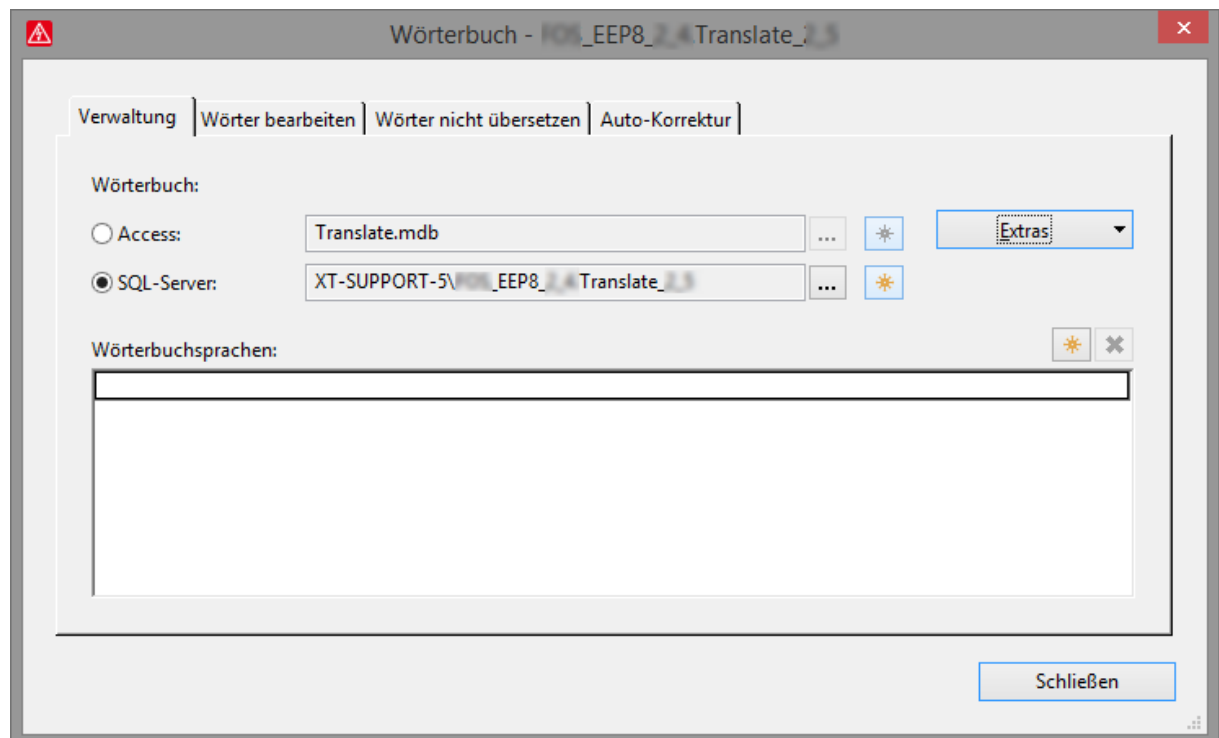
Wörterbuch - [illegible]_EEP8_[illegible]Translate_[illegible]

×

Verwaltung | Wörter bearbeiten | Wörter nicht übersetzen | Auto-Korrektur

Wörterbuch:

Access: Translate.mdb ...

SQL-Server: XT-SUPPORT-5\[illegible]_EEP8_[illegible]Translate_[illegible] ...

Extras

Wörterbuchsprachen:

Schließen